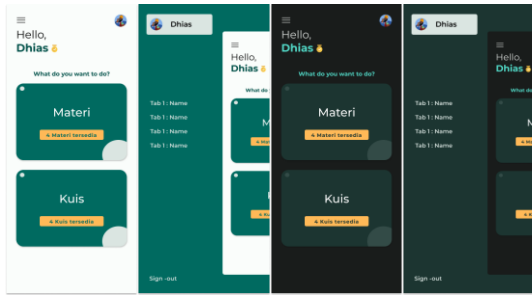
Hello,
Dhias 👌

What do you want to do?

Materi
4 Materi tersedia

Kuis
4 Kuis tersedia

Dhias

Tab 1 : Name
Tab 1 : Name
Tab 1 : Name
Tab 1 : Name

Sign -out

Hello,
Dhias 👌
What do
M
4 M
K
4 K

Hello,
Dhias 👌

What do you want to do?

Materi
4 Materi tersedia

Kuis
4 Kuis tersedia

Dhias

Tab 1 : Name
Tab 1 : Name
Tab 1 : Name
Tab 1 : Name

Sign -out

Hello,
Dhias 👌
What do
M
4 M
K
4 K